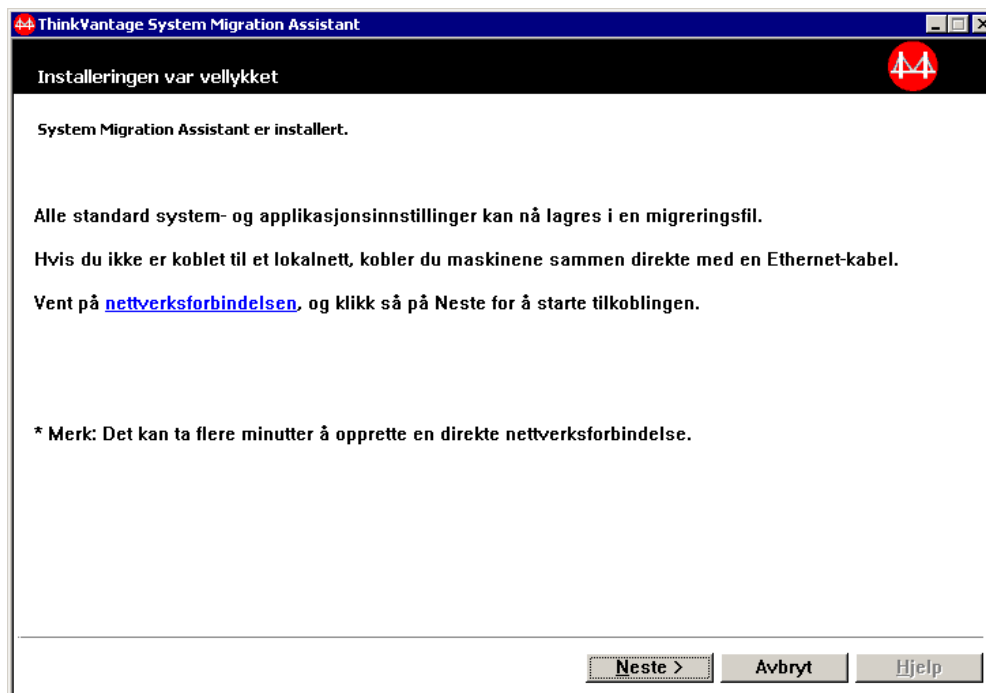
ThinkVantage System Migration Assistant

Installeringen var vellykket

System Migration Assistant er installert.

Alle standard system- og applikasjonsinnstillinger kan nå lagres i en migreringsfil.

Hvis du ikke er koblet til et lokalnett, kobler du maskinene sammen direkte med en Ethernet-kabel.

Vent på nettverksforbindelsen, og klikk så på Neste for å starte tilkoblingen.

* Merk: Det kan ta flere minutter å opprette en direkte nettverksforbindelse.

Neste > | Avbryt | Hjelp